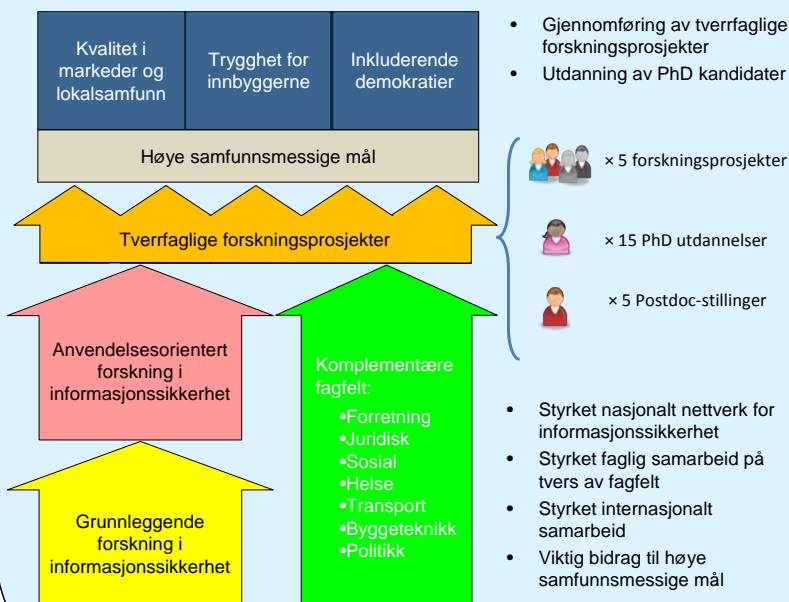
Kvalitet i markeder og lokalsamfunn

Trygghet for innbyggerne

Inkluderende demokratier

Høye samfunnsmessige mål

Tverrfaglige forskningsprosjekter

Anvendelsesorientert forskning i informasjonssikkerhet

Grunnleggende forskning i informasjonssikkerhet

Komplementære fagfelt:
•Forretning
•Juridisk
•Sosial
•Helse
•Transport
•Byggeteknikk
•Politikk

• Gjennomføring av tverrfaglige forskningsprosjekter
• Utdanning av PhD kandidater

× 5 forskningsprosjekter

× 15 PhD utdannelser

× 5 Postdoc-stillinger

• Styrket nasjonalt nettverk for informasjonssikkerhet
• Styrket faglig samarbeid på tvers av fagfelt
• Styrket internasjonalt samarbeid
• Viktig bidrag til høye samfunnsmessige mål